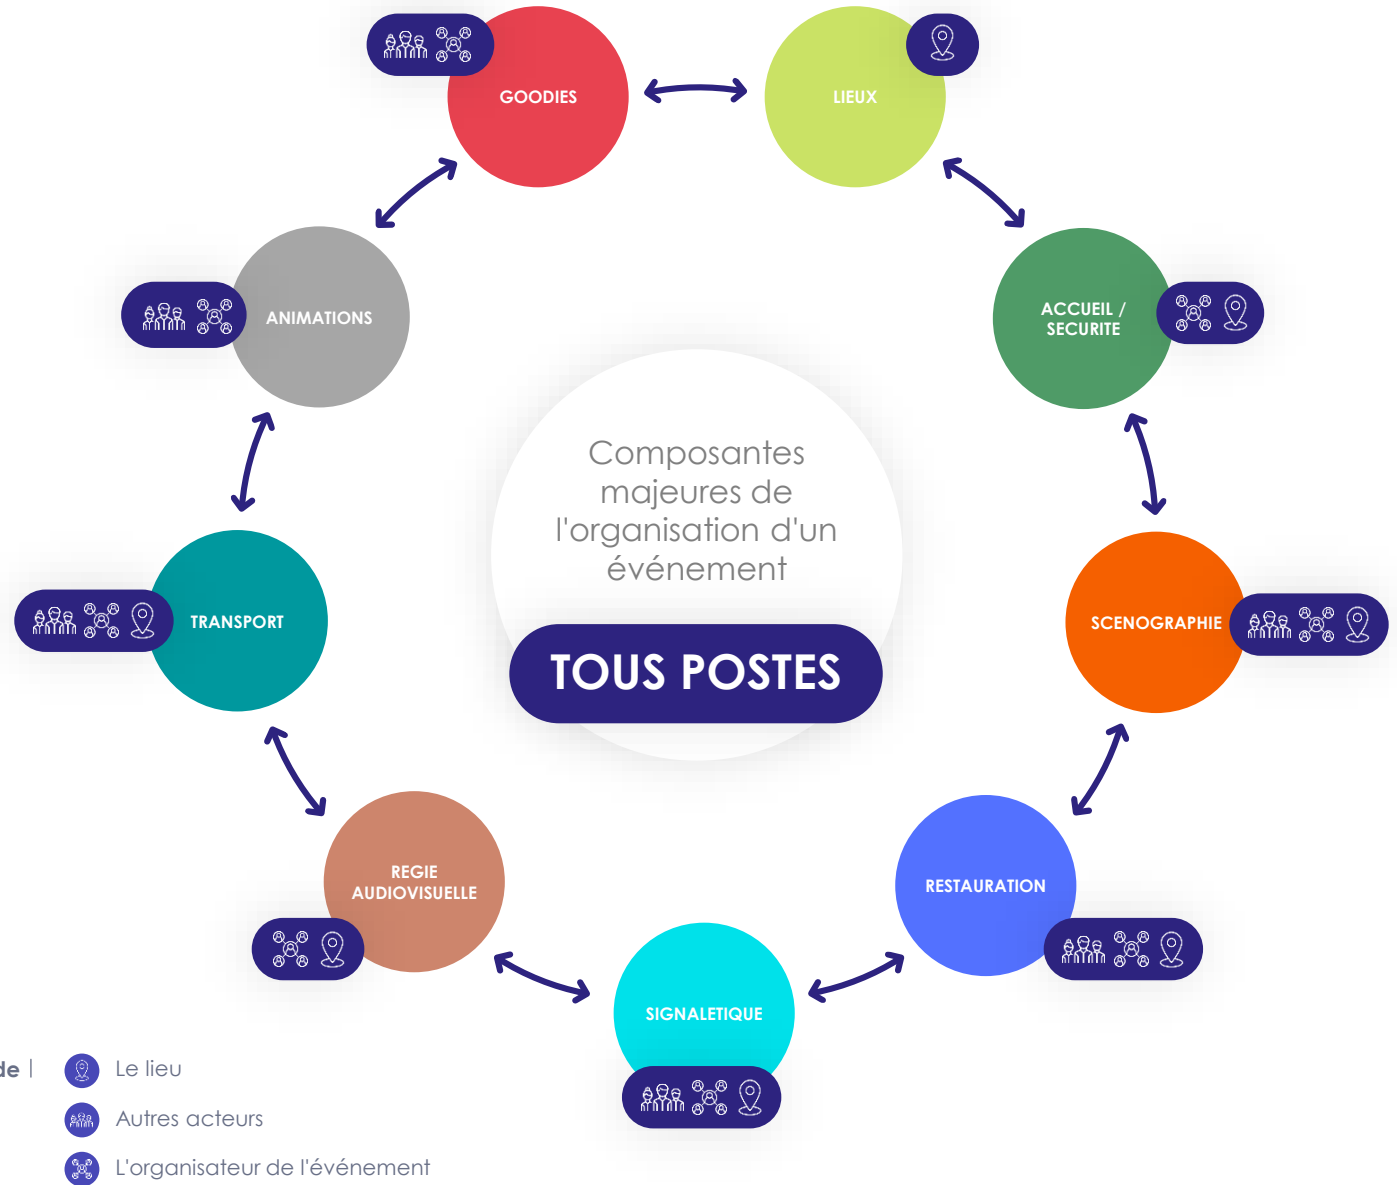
GOODIES

LIEUX

ANIMATIONS

ACCUEIL / SECURITE

Composantes majeures de l'organisation d'un événement

TOUS POSTES

TRANSPORT

SCENOGRAPHIE

REGIE AUDIOVISUELLE

RESTAURATION

SIGNALETIQUE

de |

Le lieu

Autres acteurs

L'organisateur de l'événement